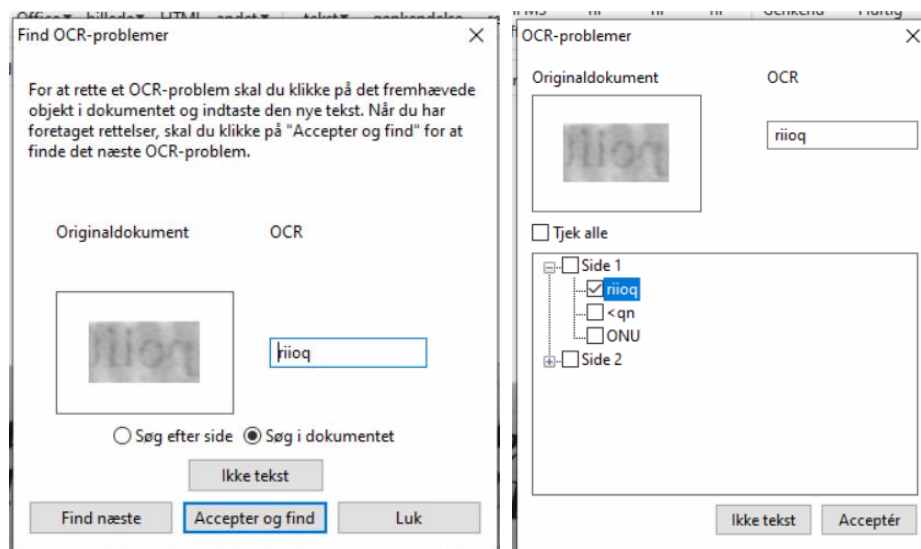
Office ▾ billede ▾ HTML andet ▾ tekst ▾ genkendelse

Find OCR-problemer

For at rette et OCR-problem skal du klikke på det fremhævede objekt i dokumentet og indtaste den nye tekst. Når du har foretaget rettelser, skal du klikke på "Accepter og find" for at finde det næste OCR-problem.

Originaldokument

OCR

riioq

Søg efter side

Søg i dokumentet

Ikke tekst

Find næste

Accepter og find

Luk

Genkend Hurtig

OCR-problemer

Originaldokument

OCR

riioq

Tjek alle

Side 1

riioq

<qn

ONU

Side 2

Ikke tekst

Acceptér